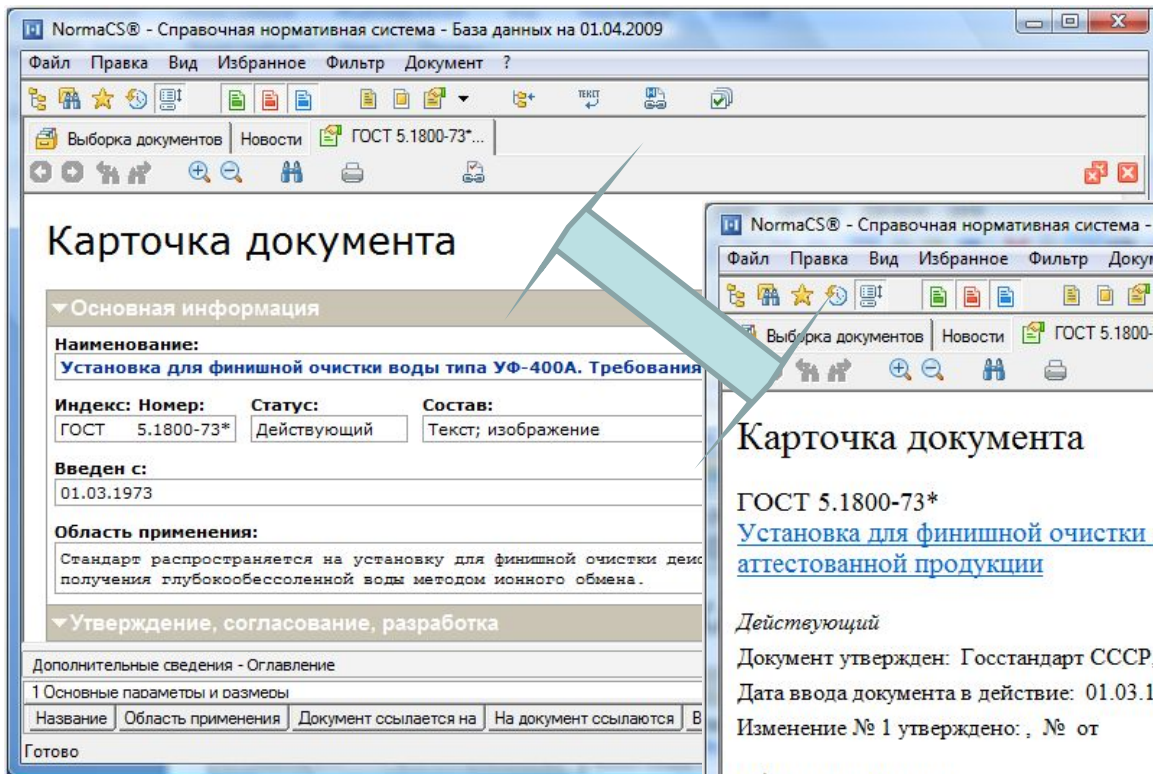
NormaCS® - Справочная нормативная система - База данных на 01.04.2009

Файл Правка Вид Избранное Фильтр Документ ?

ТЕКСТ

Выборка документов | Новости | ГОСТ 5.1800-73*...

Карточка документа

▾Основная информация

Наименование:
Установка для финишной очистки воды типа УФ-400А. Требования

Индекс: Номер: ГОСТ 5.1800-73*
Статус: Действующий
Состав: Текст; изображение

Введен с:
01.03.1973

Область применения:
Стандарт распространяется на установку для финишной очистки деис получения глубокообессоленной воды методом ионного обмена.

▾Утверждение, согласование, разработка

Дополнительные сведения - Оглавление

1 Основные параметры и размеры

Название | Область применения | Документ ссылается на | На документ ссылаются | В

Готово

NormaCS® - Справочная нормативная система -

Файл Правка Вид Избранное Фильтр Доку

Выборка документов | Новости | ГОСТ 5.1800-

Карточка документа

ГОСТ 5.1800-73*
Установка для финишной очистки аттестованной продукции

Действующий

Документ утвержден: Госстандарт СССР,

Дата ввода документа в действие: 01.03.1

Изменение № 1 утверждено: , № от